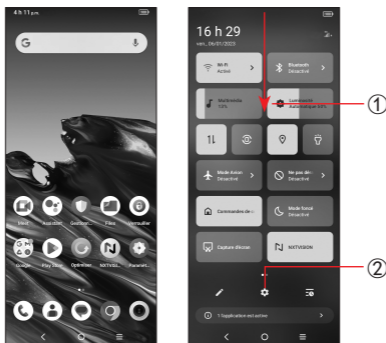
4 h 11 pm

G

Mail
Assistant
Gestionn...
Fich...
Ventouller
Google
Play Store
Optimiser
NXTVISION
Paramèt...

16 h 29
ven., 06/01/2023

Wi-Fi
Active

Bluetooth
Désactivé

Multimédia
13%

Luminosité
Automatique 65%

Mode Avion
Désactivé

Ne pas dér...
Désactivé

Commandes de...

Mode foncé
Désactivé

Capture d'écran

NXTVISION

1 application est active

①

②